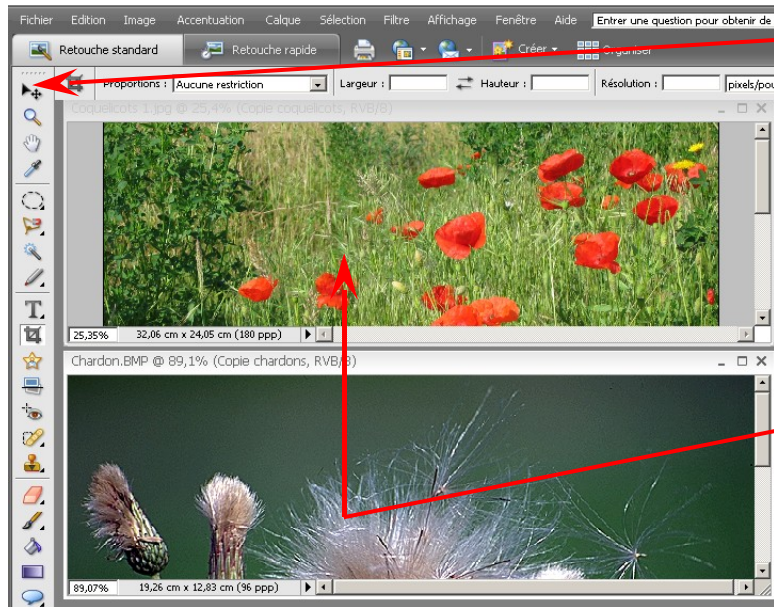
Fichier Edition Image Accentuation Calque Sélection Filtre Affichage Fenêtre Aide Entrer une question pour obtenir de

Retouche standard Retouche rapide Créer Organiser

Proportions : Aucune restriction Largeur : Hauteur : Résolution : pixels/pou

Coquelicots 1.jpg @ 25,4% (Copie coquelicots, RVB/8)

25,35% 32,06 cm x 24,05 cm (180 ppp)

Chardon.BMP @ 89,1% (Copie chardons, RVB/8)

89,07% 19,26 cm x 12,83 cm (96 ppp)